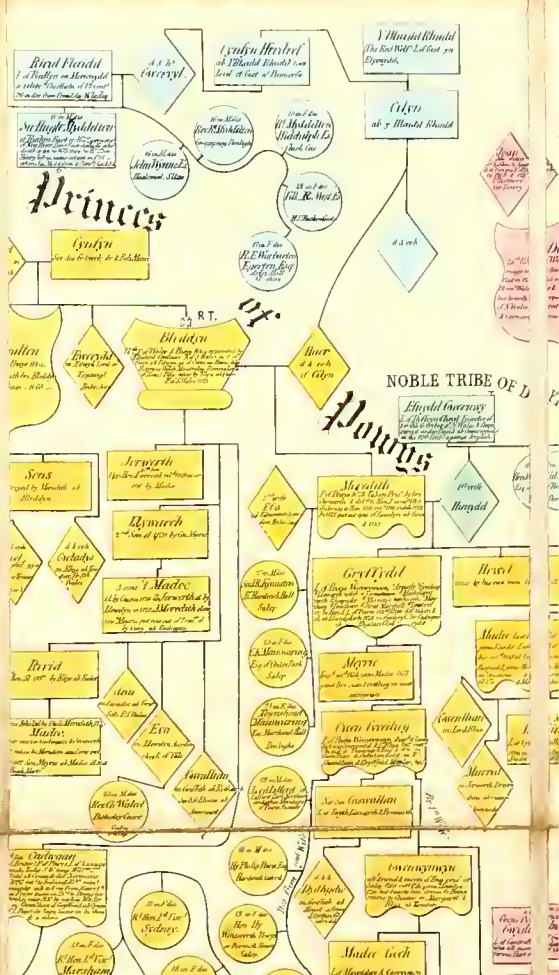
Rhirid Flaidd
Ld. of Penllyn in Merionydd
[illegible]

a b h
Gwrgynyl

Cynfyn Hirdref
ab Y Blaidd Rhudd
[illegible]

Y Blaidd Rhudd
The Red Wolf Ld. Gest yn Eifionydd

Cilyn
ab y Blaidd Rhudd

Sir Hugh Myddelton
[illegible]

Sir Thos. Myddelton
Knt.
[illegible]

W. Myddelton
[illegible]

Princes

Cynfyn
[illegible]

d s a e h

R. E. Warburton
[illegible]

of

R.T.

Bleddyn
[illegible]

Riwallon
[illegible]

Gwrgeneu
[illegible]

Iorwerth
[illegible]

Maer
d s a e h
of Cilyn

NOBLE TRIBE OF

Powys

Elystan Glodrydd
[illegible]

Seys
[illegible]

Cadwgan
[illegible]

Llywarch
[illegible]

Iorwerth
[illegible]

Efa
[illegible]

Meredith
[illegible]

Hunydd

Rhirid
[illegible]

3 sons 1 Madoc
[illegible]

Gruffydd
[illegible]

Howel
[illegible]

Madoc
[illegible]

dau
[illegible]

Efa
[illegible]

Meyric
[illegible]

Owen Fychan
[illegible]

Madoc
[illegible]

Gwenllian
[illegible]

Ieuan ap Meredith
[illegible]

Meredith
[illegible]

Gwenllian
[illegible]

Cadwgan
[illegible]

Gwenhwyfar
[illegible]

Sir Philip Sidney
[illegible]

R. Hon. Ld. Visct. Sydney

Dafydd
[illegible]

R. Hon. Ld. Visct. Marsham

Madoc Goch
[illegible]